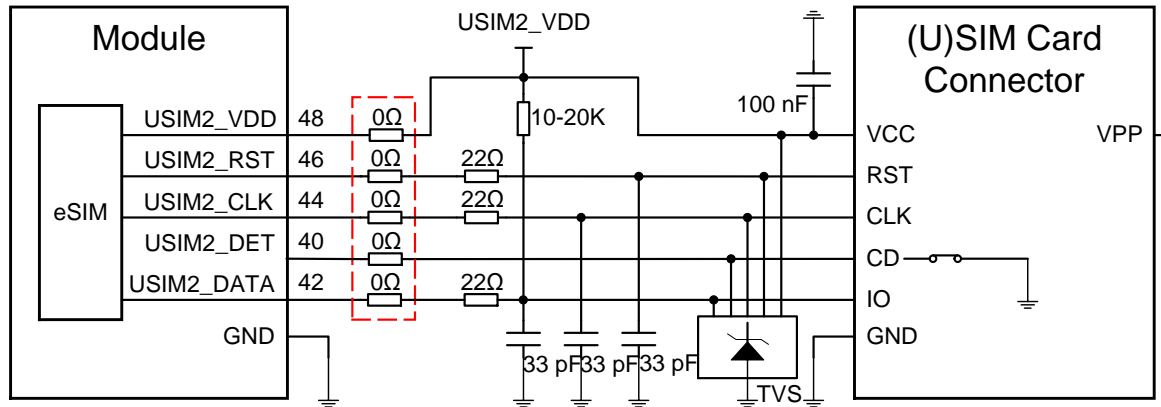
Module

eSIM

USIM2_VDD 48
USIM2_RST 46
USIM2_CLK 44
USIM2_DET 40
USIM2_DATA 42
GND

0Ω
0Ω
0Ω
0Ω
0Ω

22Ω
22Ω
22Ω

USIM2_VDD

10-20K

100 nF

33 pF 33 pF 33 pF

TVS

(U)SIM Card Connector

VCC
RST
CLK
CD
IO
GND

VPP